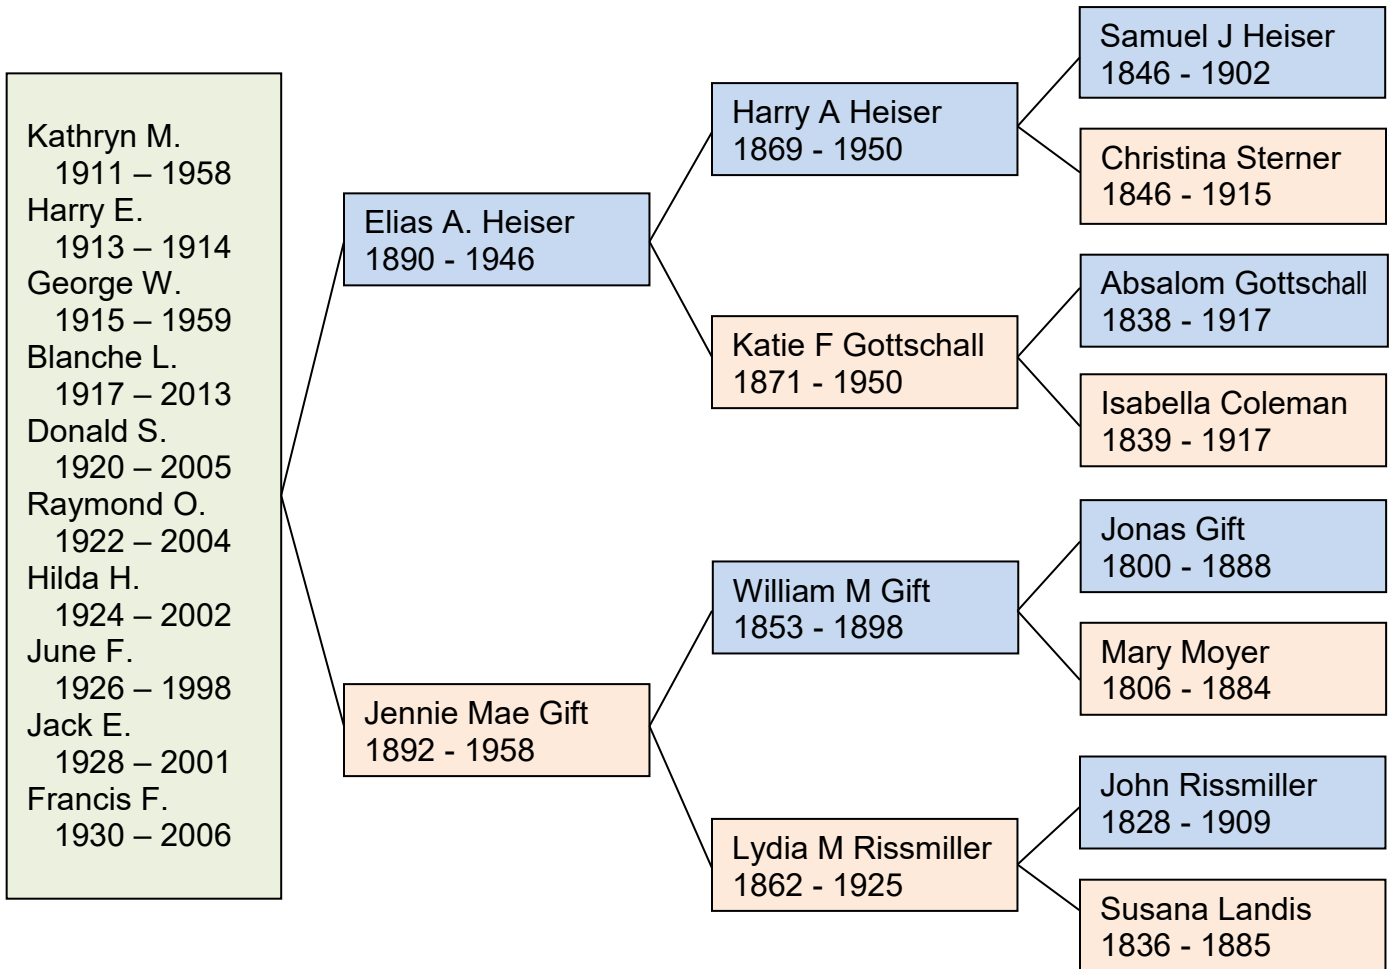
Kathryn M.
1911 – 1958
Harry E.
1913 – 1914
George W.
1915 – 1959
Blanche L.
1917 – 2013
Donald S.
1920 – 2005
Raymond O.
1922 – 2004
Hilda H.
1924 – 2002
June F.
1926 – 1998
Jack E.
1928 – 2001
Francis F.
1930 – 2006

Elias A. Heiser
1890 - 1946

Jennie Mae Gift
1892 - 1958

Harry A Heiser
1869 - 1950

Katie F Gottschall
1871 - 1950

William M Gift
1853 - 1898

Lydia M Rissmiller
1862 - 1925

Samuel J Heiser
1846 - 1902

Christina Sterner
1846 - 1915

Absalom Gottschall
1838 - 1917

Isabella Coleman
1839 - 1917

Jonas Gift
1800 - 1888

Mary Moyer
1806 - 1884

John Rissmiller
1828 - 1909

Susana Landis
1836 - 1885